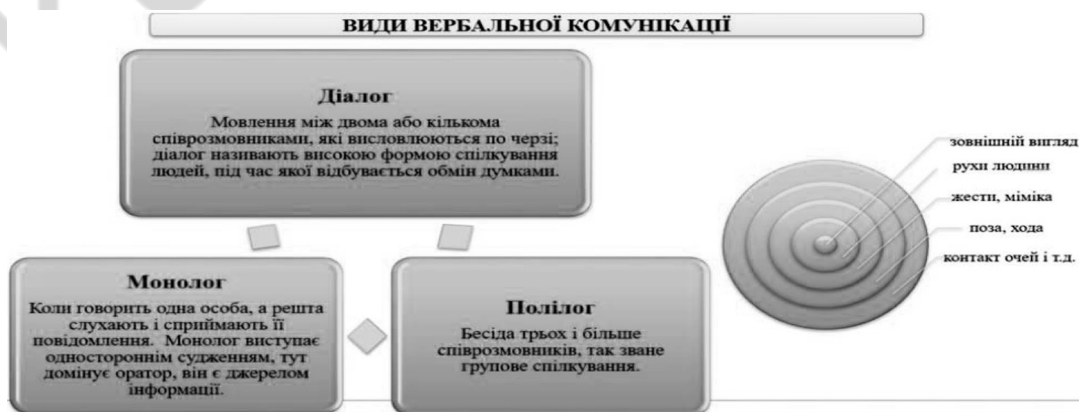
ВИДИ ВЕРБАЛЬНОЇ КОМУНІКАЦІЇ

Діалог
Мовлення між двома або кількома співрозмовниками, які висловлюються по черзі; діалог називають високою формою спілкування людей, під час якої відбувається обмін думками.

Монолог
Коли говорить одна особа, а решта слухають і сприймають її повідомлення. Монолог виступає одностороннім судженням, тут домінує оратор, він є джерелом інформації.

Полілог
Бесіда трьох і більше співрозмовників, так зване групове спілкування.

зовнішній вигляд
рухи людини
жести, міміка
поза, хода
контакт очей і т.д.